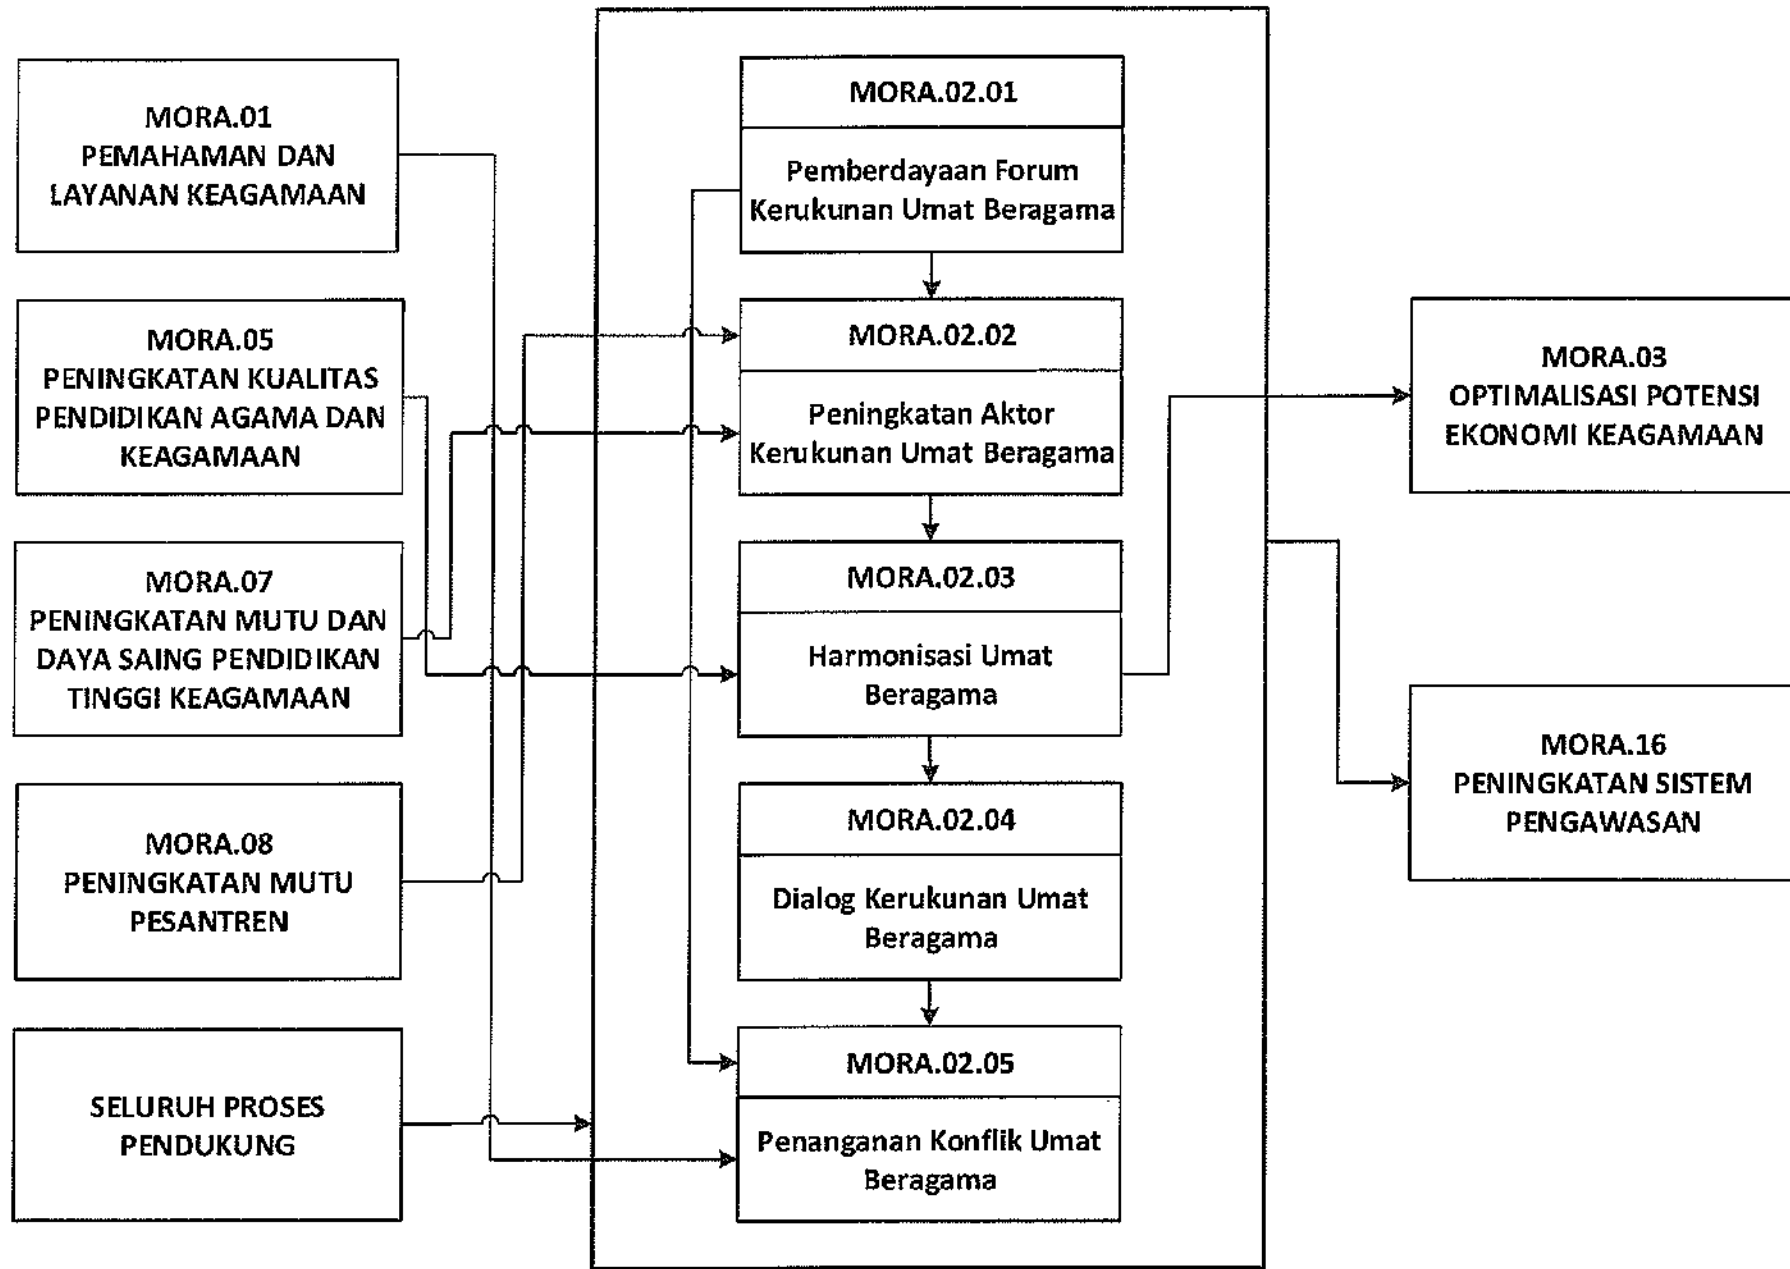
MORA.01
PEMAHAMAN DAN LAYANAN KEAGAMAAN

MORA.05
PENINGKATAN KUALITAS PENDIDIKAN AGAMA DAN KEAGAMAAN

MORA.07
PENINGKATAN MUTU DAN DAYA SAING PENDIDIKAN TINGGI KEAGAMAAN

MORA.08
PENINGKATAN MUTU PESANTREN

SELURUH PROSES PENDUKUNG

MORA.02.01
Pemberdayaan Forum Kerukunan Umat Beragama

MORA.02.02
Peningkatan Aktor Kerukunan Umat Beragama

MORA.02.03
Harmonisasi Umat Beragama

MORA.02.04
Dialog Kerukunan Umat Beragama

MORA.02.05
Penanganan Konflik Umat Beragama

MORA.03
OPTIMALISASI POTENSI EKONOMI KEAGAMAAN

MORA.16
PENINGKATAN SISTEM PENGAWASAN